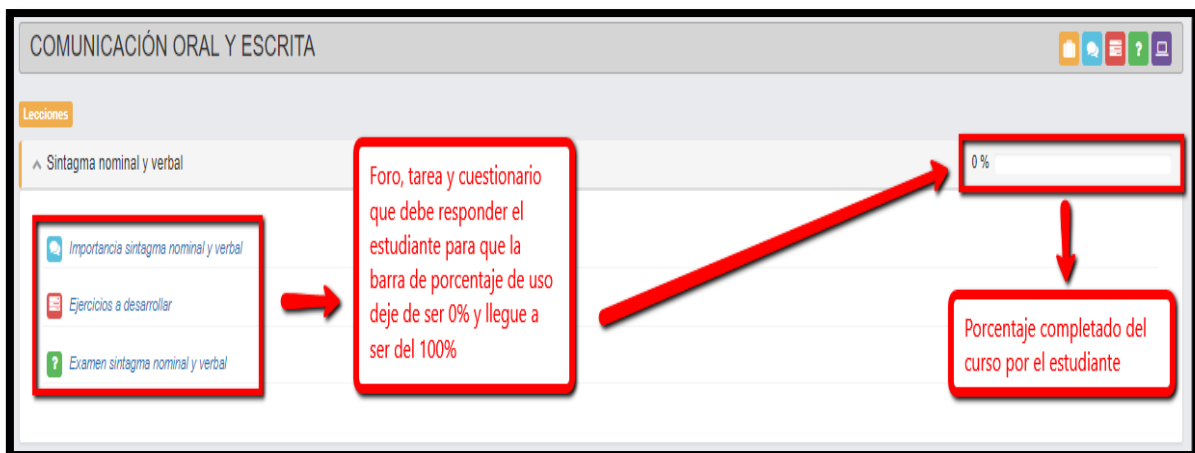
COMUNICACIÓN ORAL Y ESCRITA

Lecciones

Sintagma nominal y verbal

0 %

Importancia sintagma nominal y verbal

Ejercicios a desarrollar

Examen sintagma nominal y verbal

Foro, tarea y cuestionario que debe responder el estudiante para que la barra de porcentaje de uso deje de ser 0% y llegue a ser del 100%

Porcentaje completado del curso por el estudiante